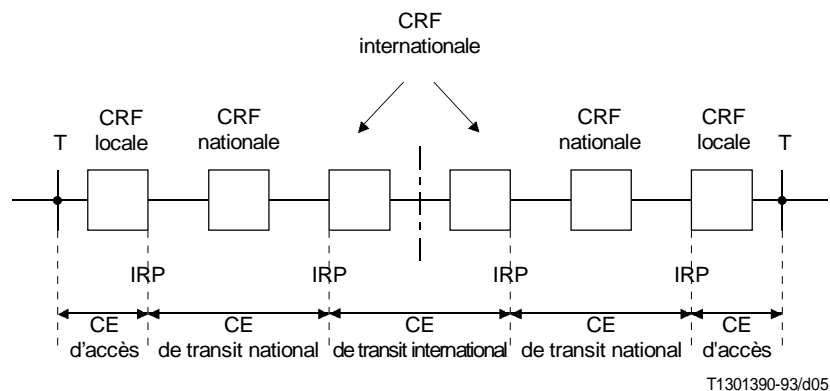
CRF
internationale

CRF
locale

CRF
nationale

CRF
nationale

CRF
locale

T

T

IRP

IRP

IRP

IRP

CE
d'accès

CE
de transit national

CE
de transit international

CE
de transit national

CE
d'accès

T1301390-93/d05